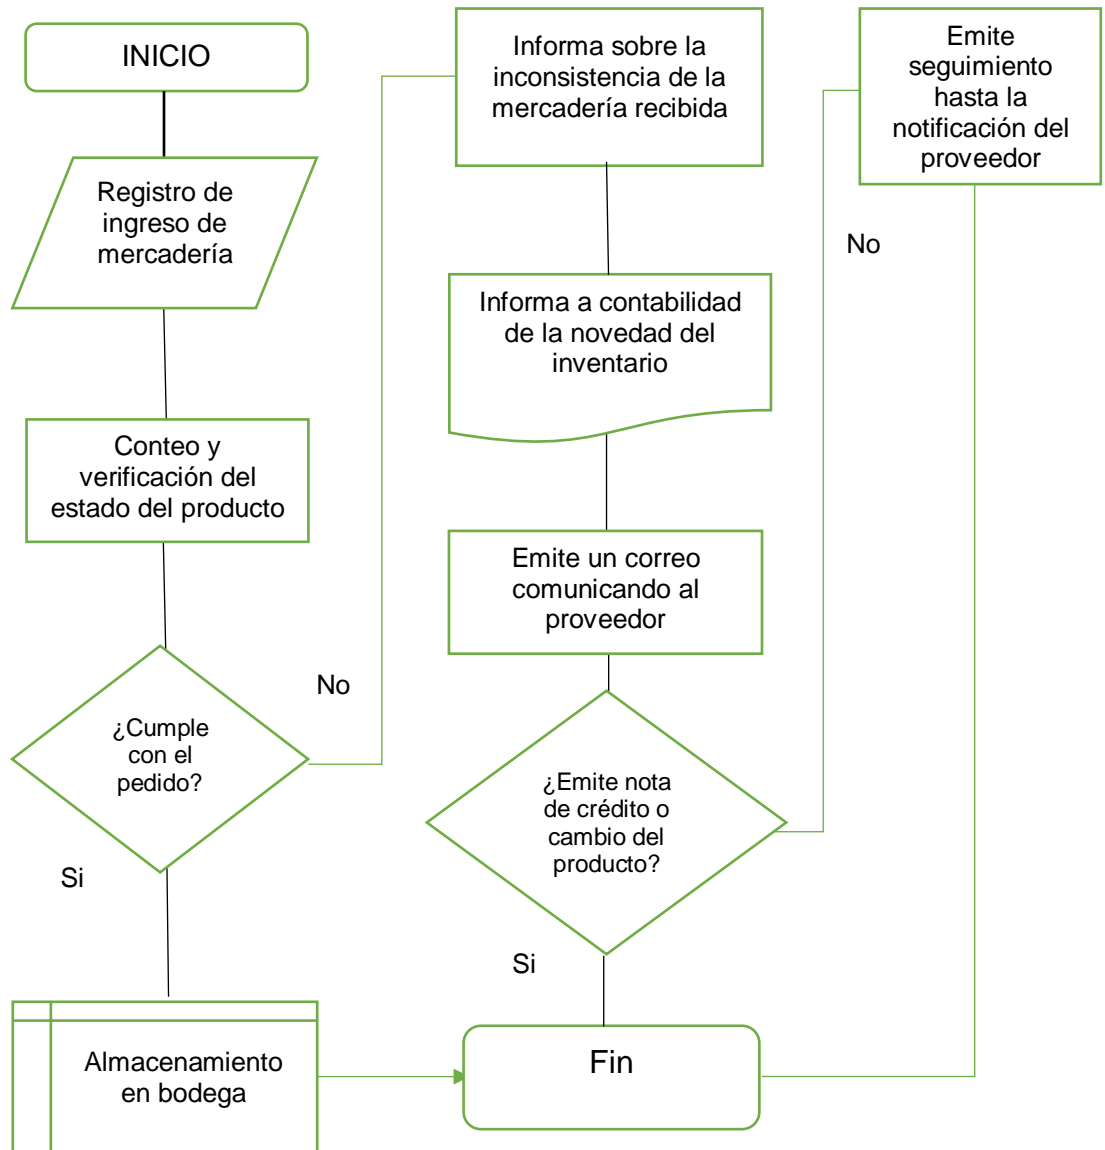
INICIO

Registro de ingreso de mercadería

Conteo y verificación del estado del producto

¿Cumple con el pedido?

No

Si

Almacenamiento en bodega

Informa sobre la inconsistencia de la mercadería recibida

Informa a contabilidad de la novedad del inventario

Emite un correo comunicando al proveedor

¿Emite nota de crédito o cambio del producto?

Si

Fin

Emite seguimiento hasta la notificación del proveedor

No